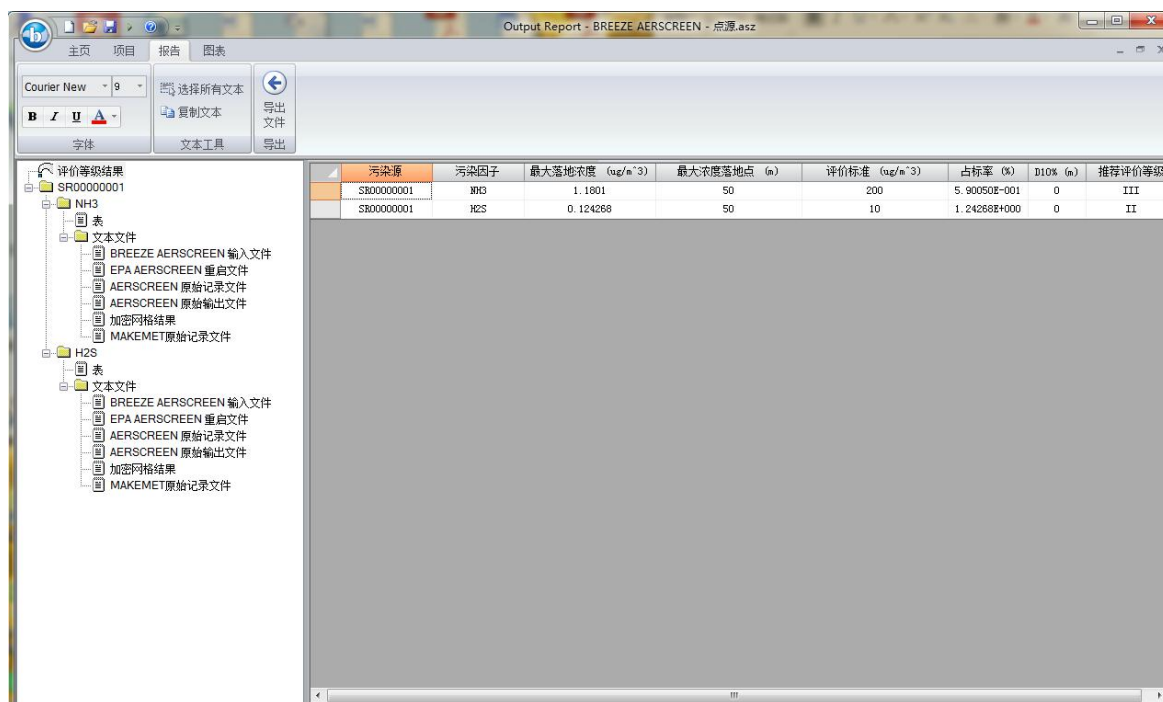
Output Report - BREEZE AERSCREEN - 点源.asz

主页 项目 报告 图表

Courier New 9
B I U A
字体
选择所有文本
复制文本
文本工具
导出文件
导出

评价等级结果
SR00000001
NH3
表
文本文件
BREEZE AERSCREEN 输入文件
EPA AERSCREEN 重启文件
AERSCREEN 原始记录文件
AERSCREEN 原始输出文件
加密网格结果
MAKEMET原始记录文件
H2S
表
文本文件
BREEZE AERSCREEN 输入文件
EPA AERSCREEN 重启文件
AERSCREEN 原始记录文件
AERSCREEN 原始输出文件
加密网格结果
MAKEMET原始记录文件

| 污染源 | 污染因子 | 最大落地浓度 (ug/m^3) | 最大浓度落地点 (m) | 评价标准 (ug/m^3) | 占标率 (%) | D10% (m) | 推荐评价等级 |
|---|---|---|---|---|---|---|---|
| SR00000001 | NH3 | 1.1801 | 50 | 200 | 5.90050E-001 | 0 | III |
| SR00000001 | H2S | 0.124268 | 50 | 10 | 1.24268E+000 | 0 | II |

III